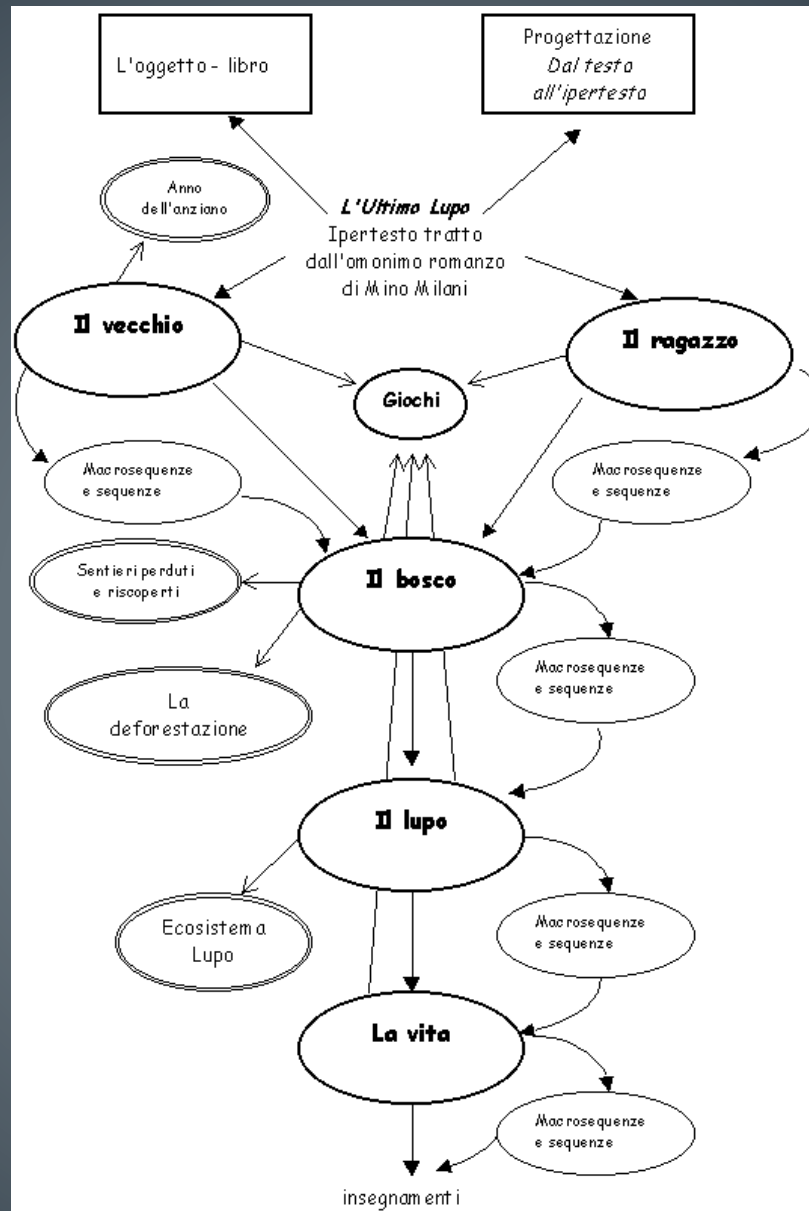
L'oggetto - libro

Progettazione
*Dal testo all'ipertesto*

Anno dell'anziano

***L'Ultimo Lupo***
Ipertesto tratto dall'omonimo romanzo di Mino Milani

**Il vecchio**

**Il ragazzo**

**Giochi**

Macrosequenze e sequenze

Macrosequenze e sequenze

Sentieri perduti e riscoperti

**Il bosco**

La deforestazione

Macrosequenze e sequenze

**Il lupo**

Ecosistema Lupo

Macrosequenze e sequenze

**La vita**

Macrosequenze e sequenze

insegnamenti